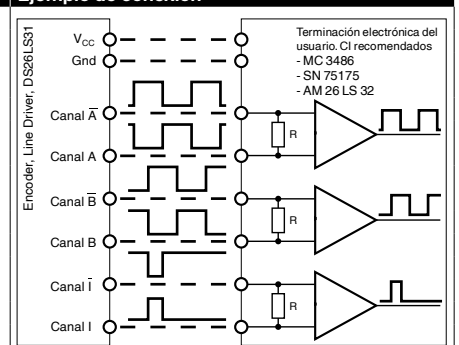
Ejemplo de conexión

Encoder, Line Driver, DS26LS31

$V_{CC}$
Gnd
Canal $\overline{A}$
Canal A
Canal $\overline{B}$
Canal B
Canal $\overline{I}$
Canal I

Terminación electrónica del usuario. CI recomendados
- MC 3486
- SN 75175
- AM 26 LS 32

R
R
R